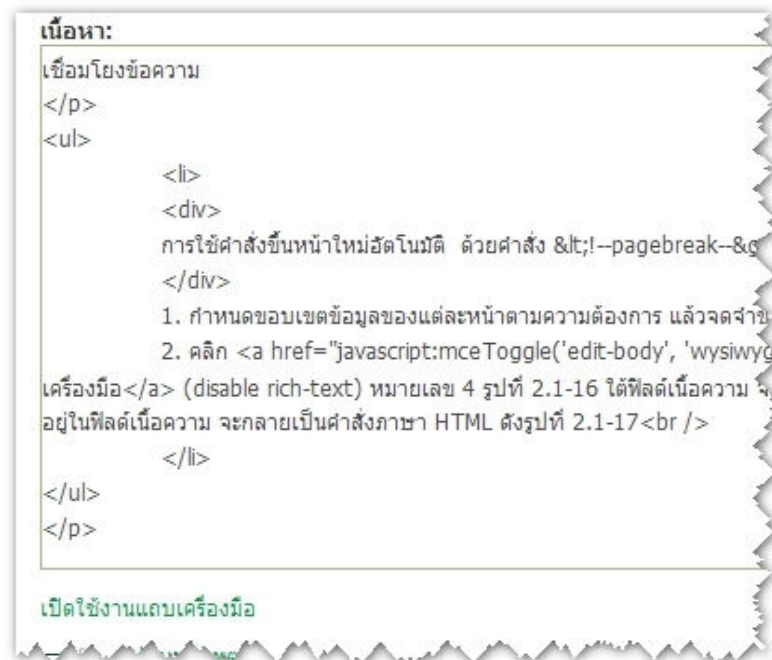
เนื้อหา:

เชื่อมโยงข้อความ
</p>
<ul>
<li>
<div>
การใช้คำสั่งขึ้นหน้าใหม่อัตโนมัติ ด้วยคำสั่ง &lt;!--pagebreak--&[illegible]
</div>
1. กำหนดขอบเขตข้อมูลของแต่ละหน้าตามความต้องการ แล้วจดจำ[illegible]
2. คลิก <a href="javascript:mceToggle('edit-body', 'wysiwy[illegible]
เครื่องมือ</a> (disable rich-text) หมายเลข 4 รูปที่ 2.1-16 ใต้ฟิลด์เนื้อความ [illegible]
อยู่ในฟิลด์เนื้อความ จะกลายเป็นคำสั่งภาษา HTML ดังรูปที่ 2.1-17<br />
</li>
</ul>
</p>

เปิดใช้งานแถบเครื่องมือ